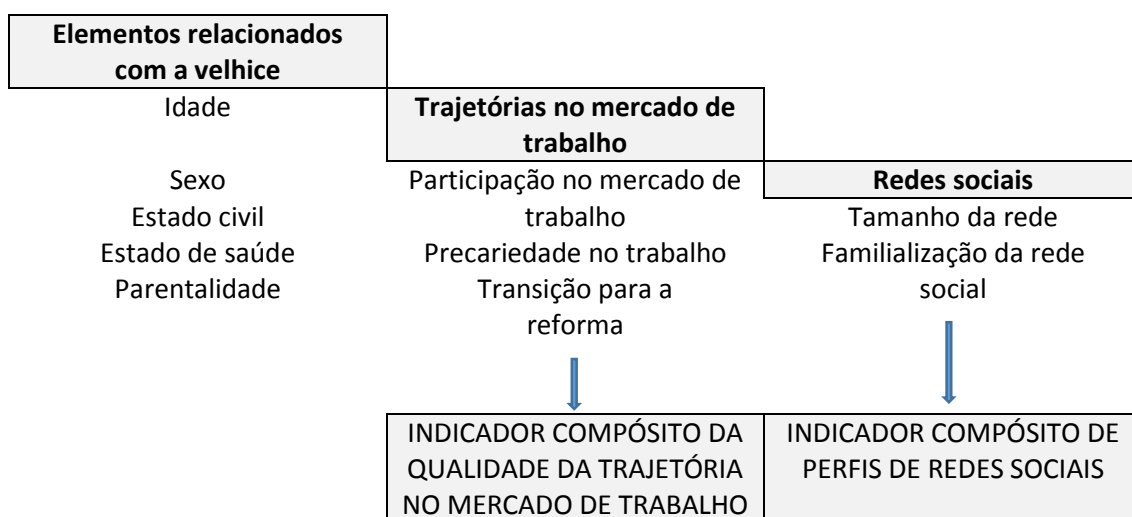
Elementos relacionados com a velhice

Idade

Sexo
Estado civil
Estado de saúde
Parentalidade

Trajetórias no mercado de trabalho

Participação no mercado de trabalho
Precariedade no trabalho
Transição para a reforma

INDICADOR COMPÓSITO DA QUALIDADE DA TRAJETÓRIA NO MERCADO DE TRABALHO

Redes sociais

Tamanho da rede
Familialização da rede social

INDICADOR COMPÓSITO DE PERFIS DE REDES SOCIAIS